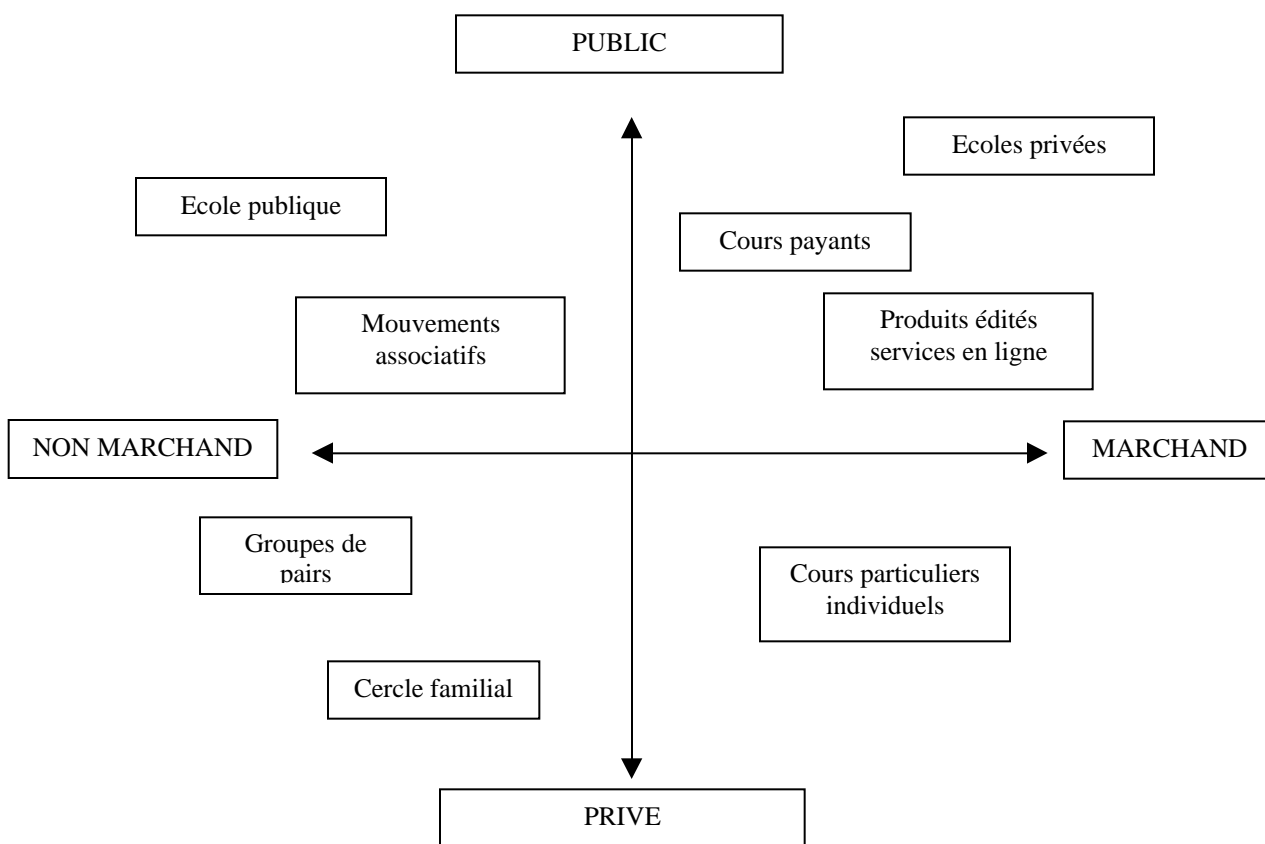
PUBLIC

Ecoles privées

Ecole publique

Cours payants

Mouvements associatifs

Produits édités services en ligne

NON MARCHAND

MARCHAND

Groupes de pairs

Cours particuliers individuels

Cercle familial

PRIVE